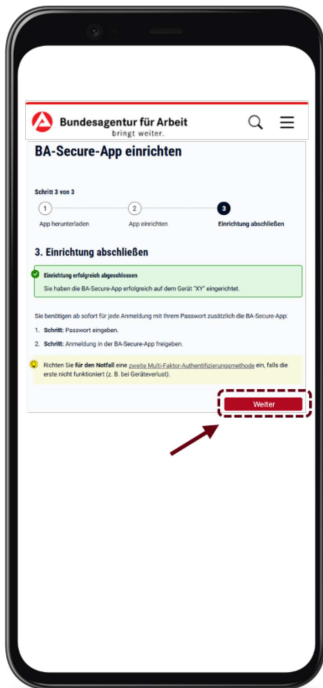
Bundesagentur für Arbeit
bringt weiter.

BA-Secure-App einrichten

Schritt 3 von 3

1 App herunterladen
2 App einrichten
3 Einrichtung abschließen

3. Einrichtung abschließen

Einrichtung erfolgreich abgeschlossen
Sie haben die BA-Secure-App erfolgreich auf dem Gerät "XY" eingerichtet.

Sie benötigen ab sofort für jede Anmeldung mit Ihrem Passwort zusätzlich die BA-Secure-App:

1. Schritt: Passwort eingeben.
2. Schritt: Anmeldung in der BA-Secure-App freigeben.

Richten Sie für den Notfall eine zweite Multi-Faktor-Authentifizierungsmethode ein, falls die erste nicht funktioniert (z. B. bei Geräteverlust).

Weiter